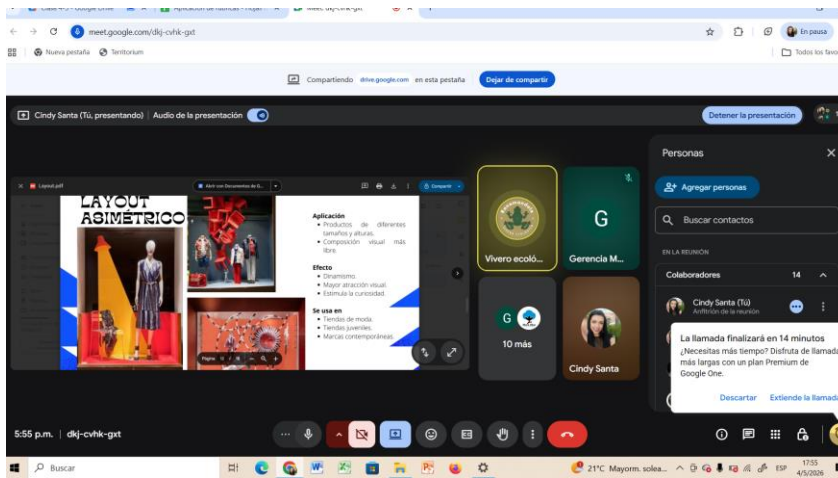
Clase 4-5 - Google Drive | Aplicación de rúbricas - Hojas | Meet: dkj-cvhk-gxt

meet.google.com/dkj-cvhk-gxt

En pausa

Nueva pestaña | Territorium | Todos los favoritos

Compartiendo drive.google.com en esta pestaña | Dejar de compartir

Cindy Santa (Tú, presentando) | Audio de la presentación

Detener la presentación

Layout.pdf | Abrir con Documentos de G... | Compartir

LAYOUT ASIMÉTRICO

Aplicación
• Productos de diferentes tamaños y alturas.
• Composición visual más libre.

Efecto
• Dinamismo.
• Mayor atracción visual.
• Estimula la curiosidad.

Se usa en
• Tiendas de moda.
• Tiendas juveniles.
• Marcas contemporáneas.

Página 1 / 3

Vivero ecoló...

G
Gerencia M...

G
10 más

Cindy Santa

Personas

Agregar personas

Buscar contactos

EN LA REUNIÓN

Colaboradores 14

Cindy Santa (Tú)
Anfitrión de la reunión

La llamada finalizará en 14 minutos
¿Necesitas más tiempo? Disfruta de llamadas más largas con un plan Premium de Google One.

Descartar | Extiende la llamada

5:55 p.m. | dkj-cvhk-gxt

Buscar

21°C Mayorm. solea... ESP 17:55 4/5/2026